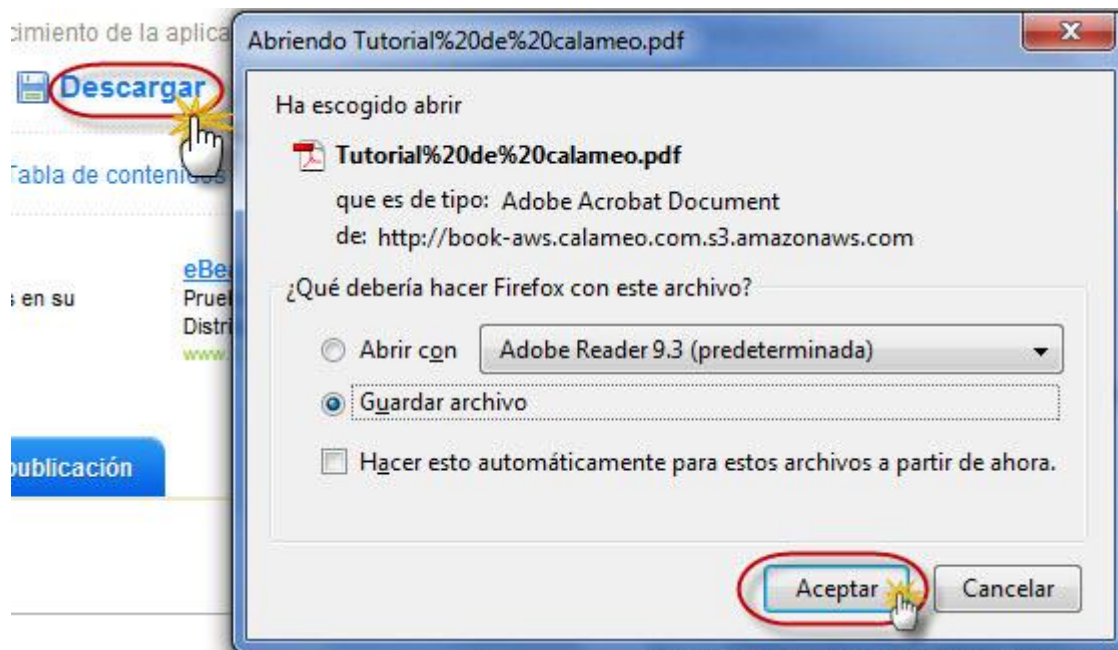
cimiento de la aplica

Descargar

Tabla de contenidos

eBe
s en su
Prue
Distr
www.

ublicación

Abriendo Tutorial%20de%20calameo.pdf

x

Ha escogido abrir

Tutorial%20de%20calameo.pdf

que es de tipo: Adobe Acrobat Document

de: http://book-aws.calameo.com.s3.amazonaws.com

¿Qué debería hacer Firefox con este archivo?

Abrir con Adobe Reader 9.3 (predeterminada)

Guardar archivo

Hacer esto automáticamente para estos archivos a partir de ahora.

Aceptar

Cancelar